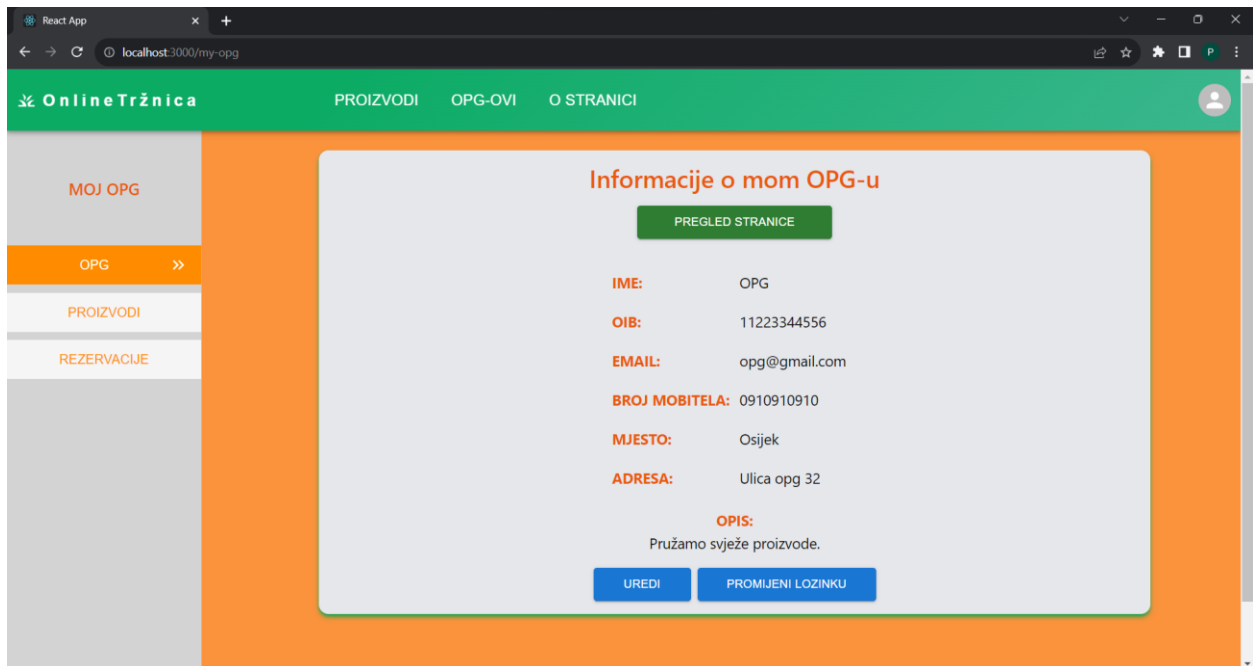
React App

localhost:3000/my-opg

OnlineTržnica

PROIZVODI OPG-OVI O STRANICI

MOJ OPG

OPG »

PROIZVODI

REZERVACIJE

Informacije o mom OPG-u

PREGLED STRANICE

| | |
|---|---|
| IME: | OPG |
| OIB: | 11223344556 |
| EMAIL: | opg@gmail.com |
| BROJ MOBITELA: | 0910910910 |
| MJESTO: | Osijek |
| ADRESA: | Ulica opg 32 |

OPIS:
Pružamo svježe proizvode.

UREDI PROMIJENI LOZINKU